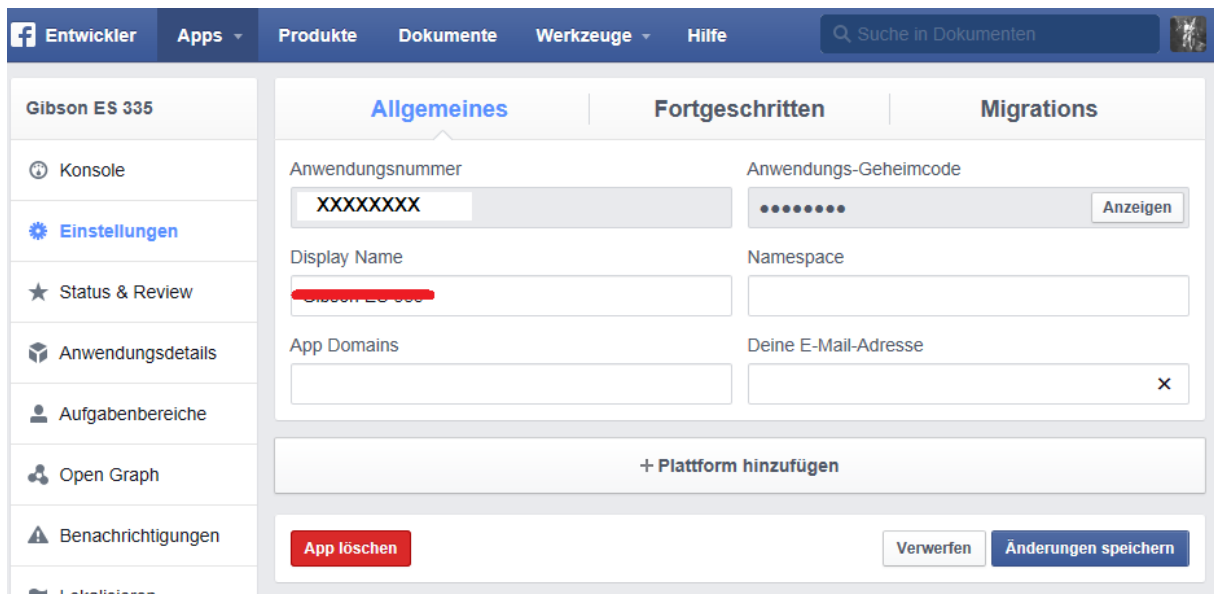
Entwickler Apps Produkte Dokumente Werkzeuge Hilfe Suche in Dokumenten

Gibson ES 335

Konsole

Einstellungen

Status & Review

Anwendungsdetails

Aufgabenbereiche

Open Graph

Benachrichtigungen

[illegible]

Allgemeines Fortgeschritten Migrations

Anwendungsnummer
XXXXXXXX

Anwendungs-Geheimcode
●●●●●●●● Anzeigen

Display Name
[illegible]

Namespace

App Domains

Deine E-Mail-Adresse
×

+ Plattform hinzufügen

App löschen

Verwerfen Änderungen speichern